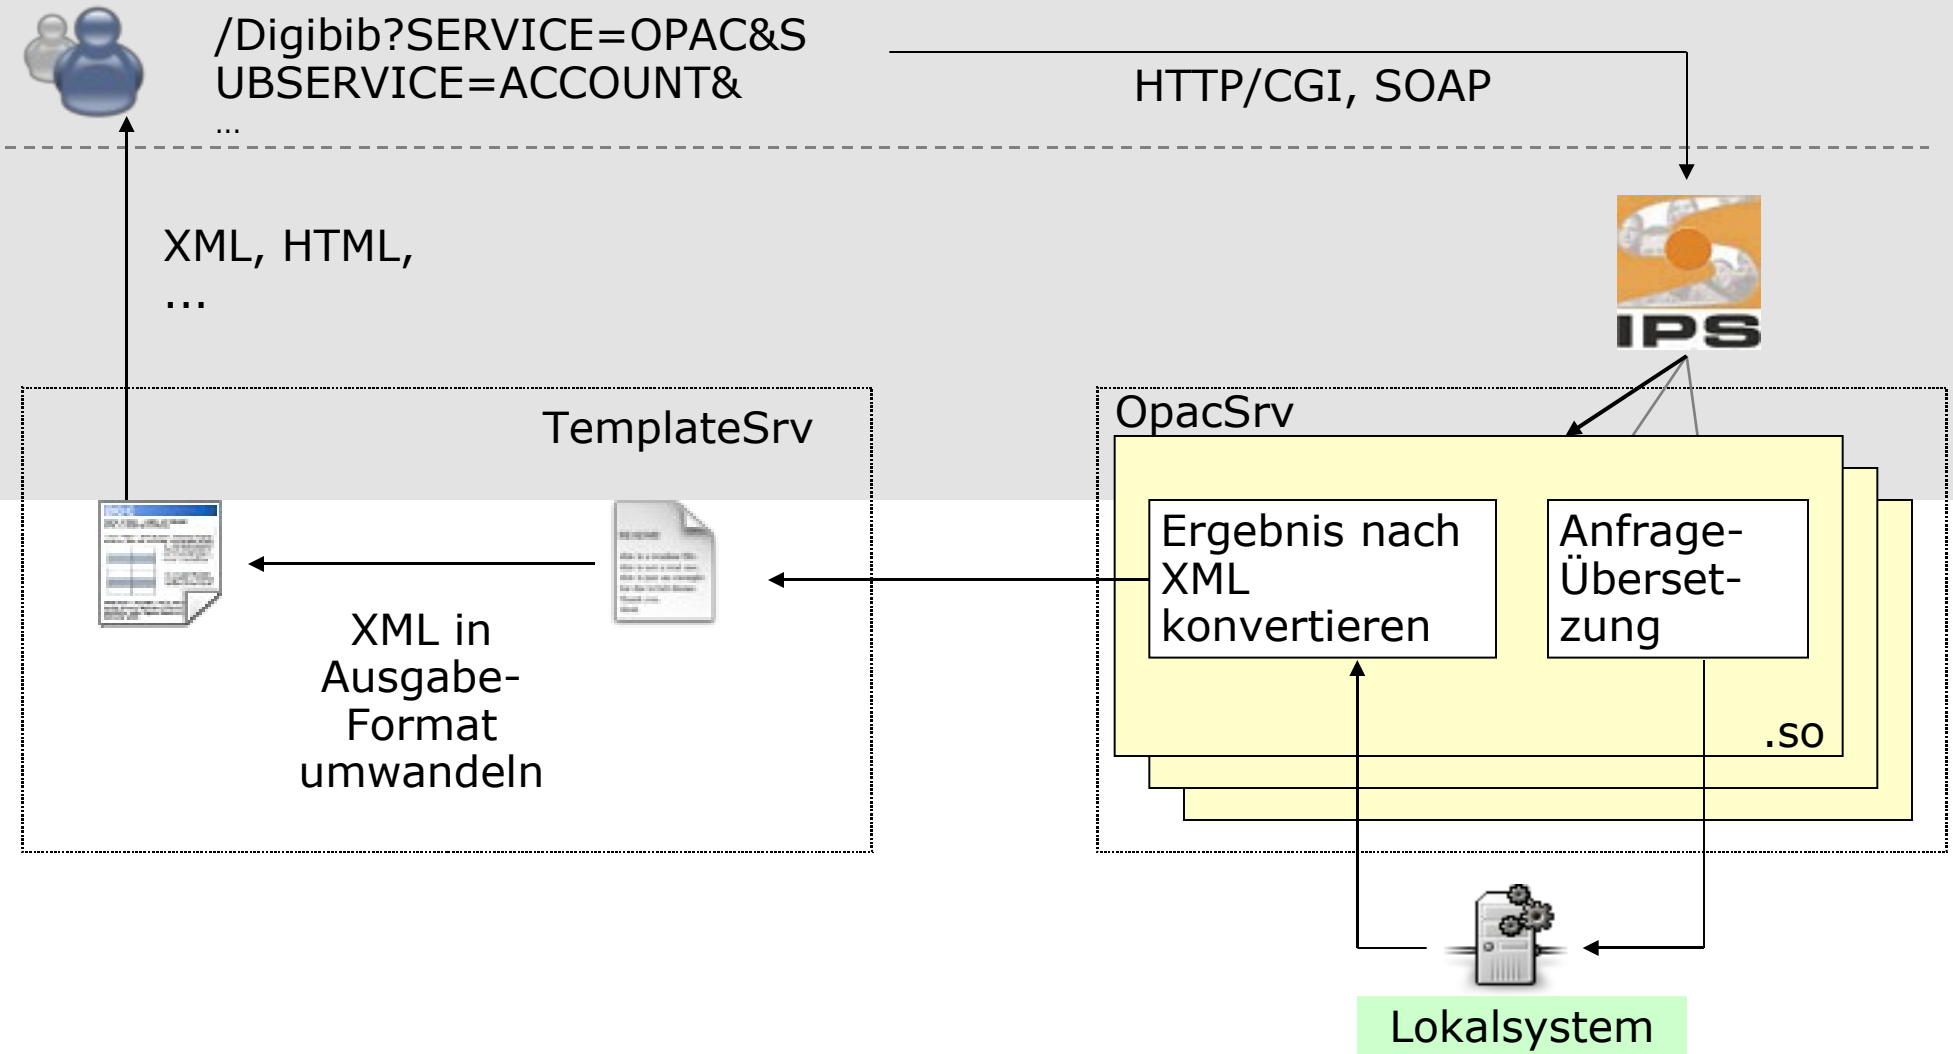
/Digibib?SERVICE=OPAC&S
UBSERVICE=ACCOUNT&
…

HTTP/CGI, SOAP

XML, HTML,
...

IPS

TemplateSrv

OpacSrv

Ergebnis nach XML konvertieren

Anfrage-Überset-zung

.so

XML in Ausgabe-Format umwandeln

Lokalsystem